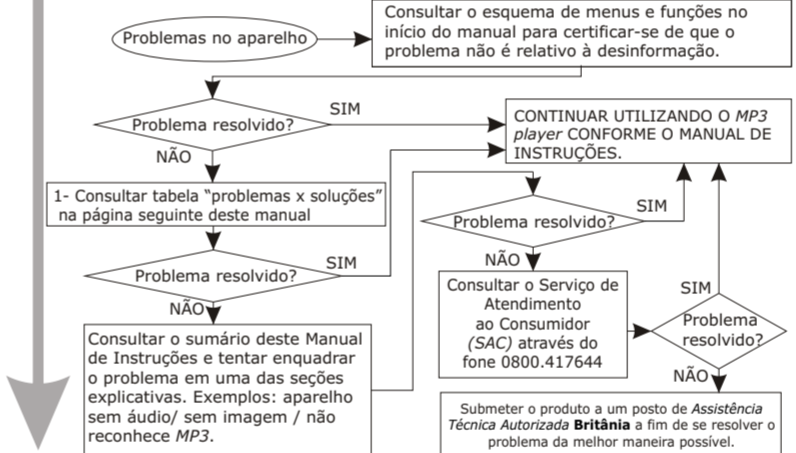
Problemas no aparelho

Consultar o esquema de menus e funções no início do manual para certificar-se de que o problema não é relativo à desinformação.

Problema resolvido?

SIM

NÃO

CONTINUAR UTILIZANDO O *MP3 player* CONFORME O MANUAL DE INSTRUÇÕES.

1- Consultar tabela “problemas x soluções” na página seguinte deste manual

Problema resolvido?

SIM

NÃO

Problema resolvido?

SIM

NÃO

Consultar o Serviço de Atendimento ao Consumidor *(SAC)* através do fone 0800.417644

SIM

Problema resolvido?

NÃO

Consultar o sumário deste Manual de Instruções e tentar enquadrar o problema em uma das seções explicativas. Exemplos: aparelho sem áudio/ sem imagem / não reconhece *MP3*.

Submeter o produto a um posto de *Assistência Técnica Autorizada* **Britânia** a fim de se resolver o problema da melhor maneira possível.